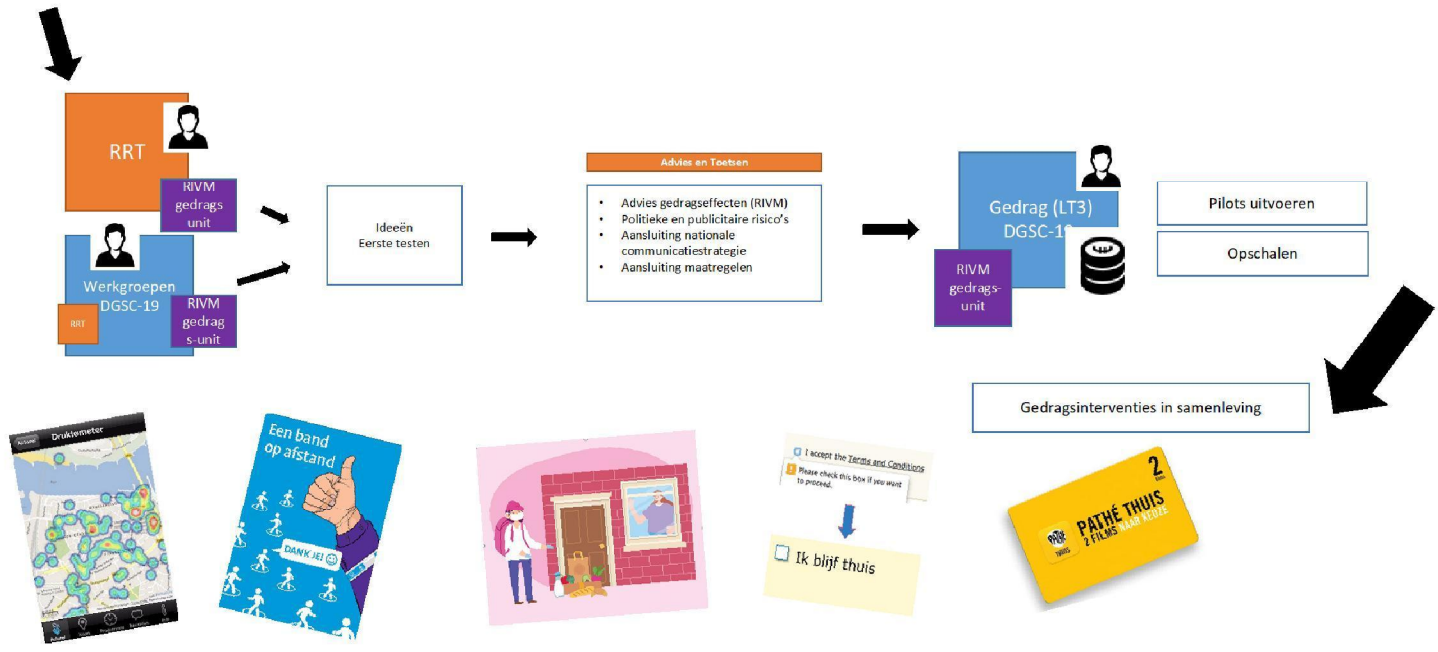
RRT

RIVM gedrags unit

Werkgroepen DGSC-19

RRT

RIVM gedrag s-unit

Ideeën
Eerste testen

Advies en Toetsen

- Advies gedragseffecten (RIVM)
- Politieke en publicitaire risico's
- Aansluiting nationale communicatiestrategie
- Aansluiting maatregelen

Gedrag (LT3) DGSC-19

RIVM gedrags-unit

Pilots uitvoeren

Opschalen

Gedragsinterventies in samenleving

Drukmeter

Een band op afstand

DANK JE!

I accept the Terms and Conditions

Please check this box if you want to proceed.

Ik blijf thuis

2

PATHÉ THUIS
2 FILMS NAAR KEUZE

PATHÉ THUIS